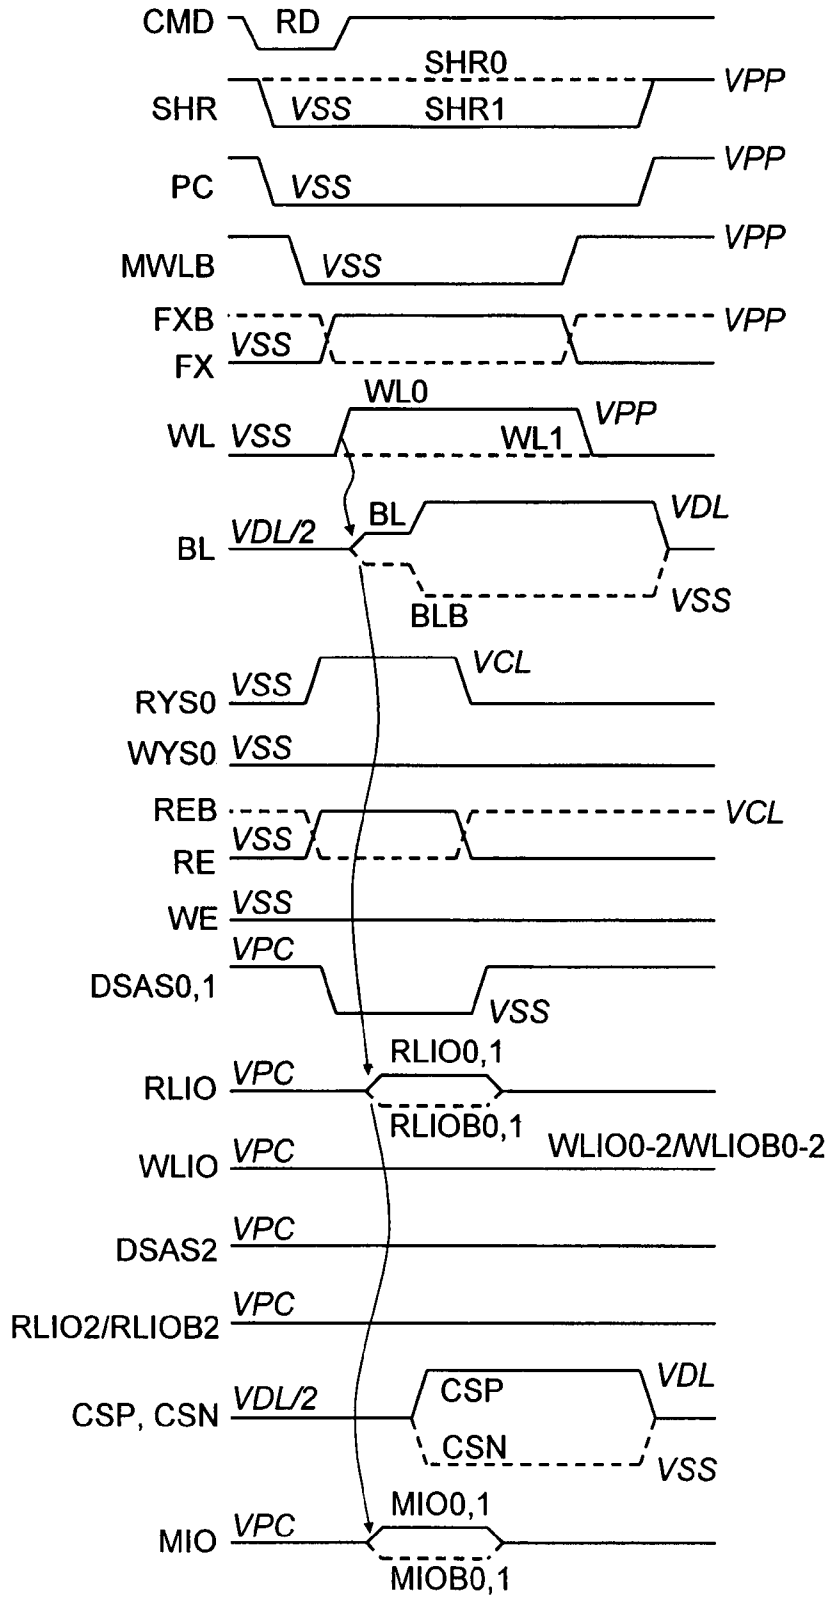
CMD
RD
SHR0
VPP
SHR
VSS
SHR1
VPP
PC
VSS
VPP
MWLB
VSS
FXB
VPP
VSS
FX
WL0
VPP
WL
VSS
WL1
VDL
BL
VDL/2
BL
BLB
VSS
RYS0
VSS
VCL
WYS0
VSS
REB
VCL
VSS
RE
WE
VSS
VPC
DSAS0,1
VSS
RLIO0,1
RLIO
VPC
RLIOB0,1
WLIO0-2/WLIOB0-2
WLIO
VPC
DSAS2
VPC
RLIO2/RLIOB2
VPC
CSP
VDL
CSP, CSN
VDL/2
CSN
VSS
MIO0,1
MIO
VPC
MIOB0,1